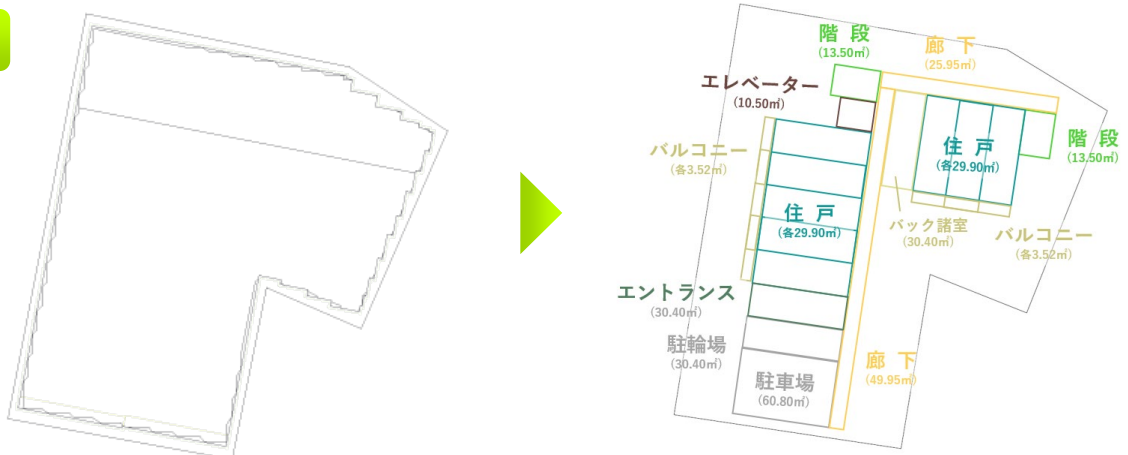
階段
(13.50㎡)

廊下
(25.95㎡)

エレベーター
(10.50㎡)

バルコニー
(各3.52㎡)

住戸
(各29.90㎡)

階段
(13.50㎡)

住戸
(各29.90㎡)

バック諸室
(30.40㎡)

バルコニー
(各3.52㎡)

エントランス
(30.40㎡)

駐輪場
(30.40㎡)

廊下
(49.95㎡)

駐車場
(60.80㎡)